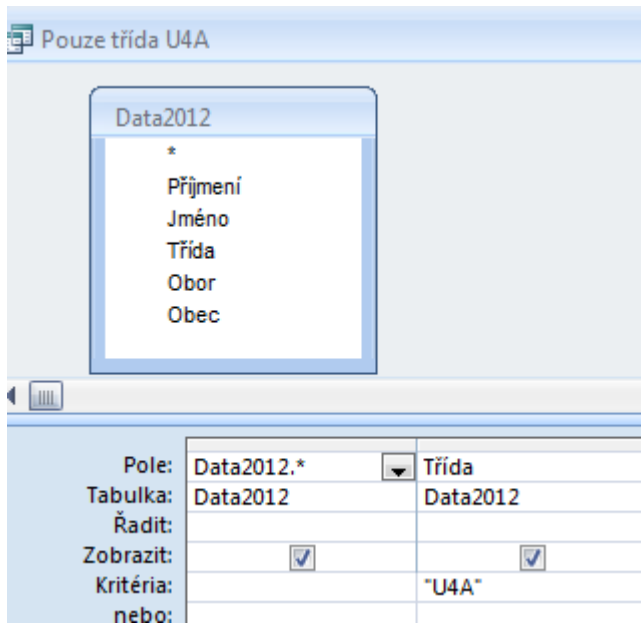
Pouze třída U4A

Data2012
*
Příjmení
Jméno
Třída
Obor
Obec

| | | |
|---|---|---|
| Pole: | Data2012.* | Třída |
| Tabulka: | Data2012 | Data2012 |
| Řadit: | | |
| Zobrazit: | ☑ | ☑ |
| Kritéria: | | "U4A" |
| nebo: | | |